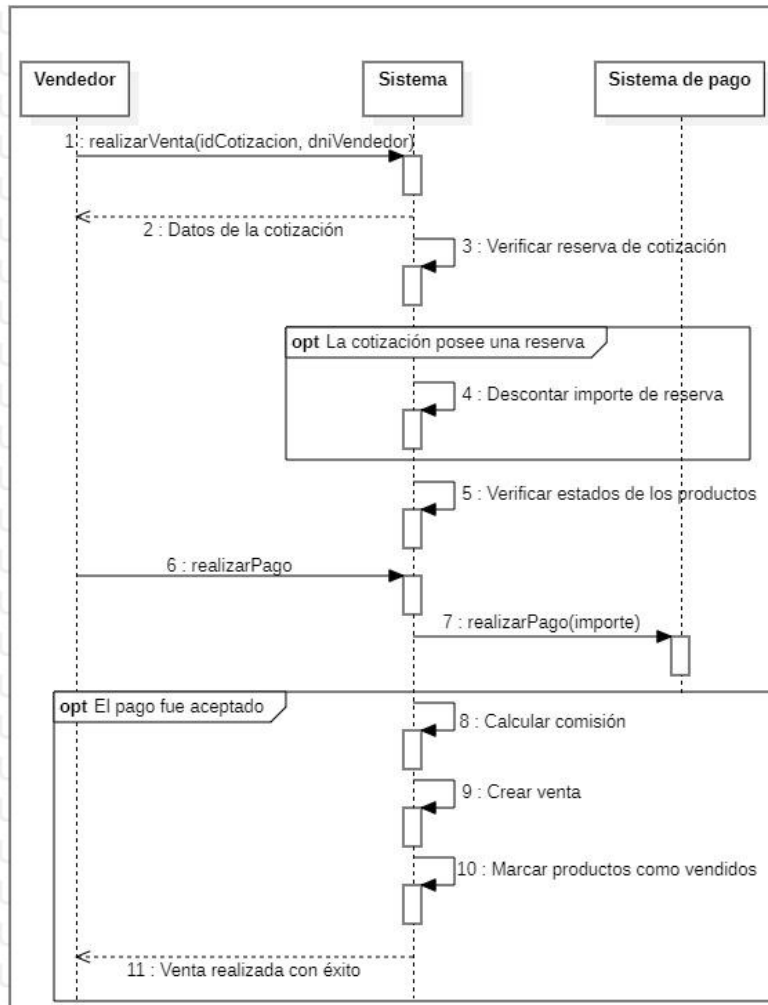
Vendedor

Sistema

Sistema de pago

1 : realizarVenta(idCotizacion, dniVendedor)

2 : Datos de la cotización

3 : Verificar reserva de cotización

opt La cotización posee una reserva

4 : Descontar importe de reserva

5 : Verificar estados de los productos

6 : realizarPago

7 : realizarPago(importe)

opt El pago fue aceptado

8 : Calcular comisión

9 : Crear venta

10 : Marcar productos como vendidos

11 : Venta realizada con éxito